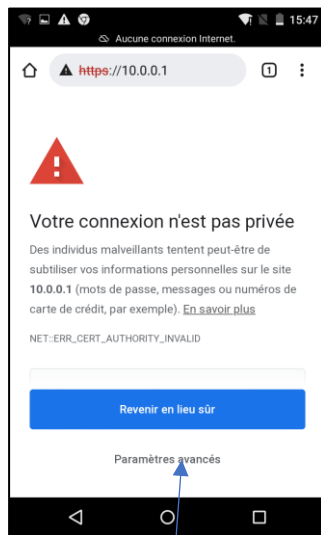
15:47
Aucune connexion Internet.
https://10.0.0.1
1
Votre connexion n'est pas privée
Des individus malveillants tentent peut-être de subtiliser vos informations personnelles sur le site 10.0.0.1 (mots de passe, messages ou numéros de carte de crédit, par exemple). En savoir plus
NET::ERR_CERT_AUTHORITY_INVALID
Revenir en lieu sûr
Paramètres avancés